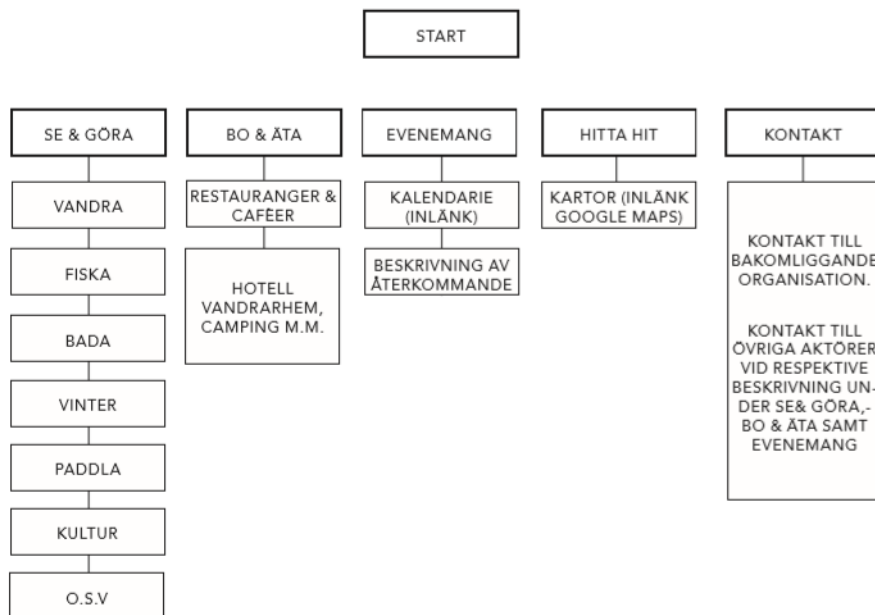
START

SE & GÖRA

VANDRA

FISKA

BADA

VINTER

PADDLA

KULTUR

O.S.V

BO & ÄTA

RESTAURANGER & CAFÉER

HOTELL VANDRARHEM, CAMPING M.M.

EVENEMANG

KALENDARIE (INLÄNK)

BESKRIVNING AV ÅTERKOMMANDE

HITTA HIT

KARTOR (INLÄNK GOOGLE MAPS)

KONTAKT

KONTAKT TILL BAKOMLIGGANDE ORGANISATION.

KONTAKT TILL ÖVRIGA AKTÖRER VID RESPEKTIVE BESKRIVNING UNDER SE& GÖRA,- BO & ÄTA SAMT EVENEMANG